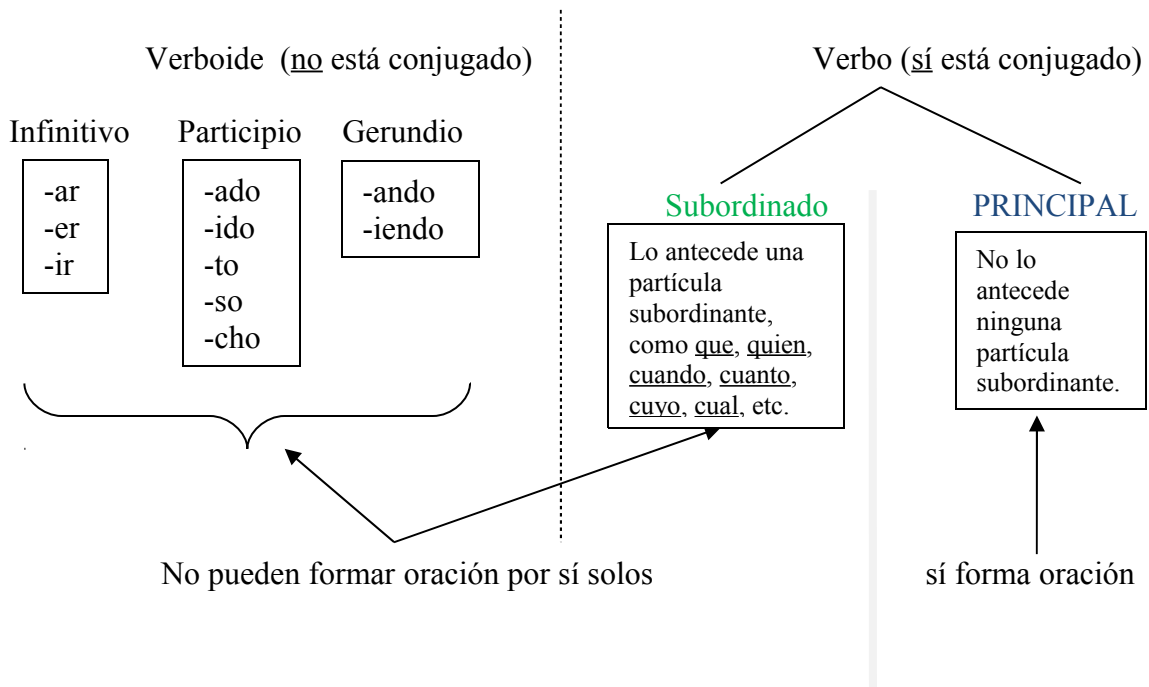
Verboide (no está conjugado)

Infinitivo

-ar
-er
-ir

Participio

-ado
-ido
-to
-so
-cho

Gerundio

-ando
-iendo

Verbo (sí está conjugado)

Subordinado

Lo antecede una partícula subordinante, como que, quien, cuando, cuanto, cuyo, cual, etc.

PRINCIPAL

No lo antecede ninguna partícula subordinante.

No pueden formar oración por sí solos

sí forma oración